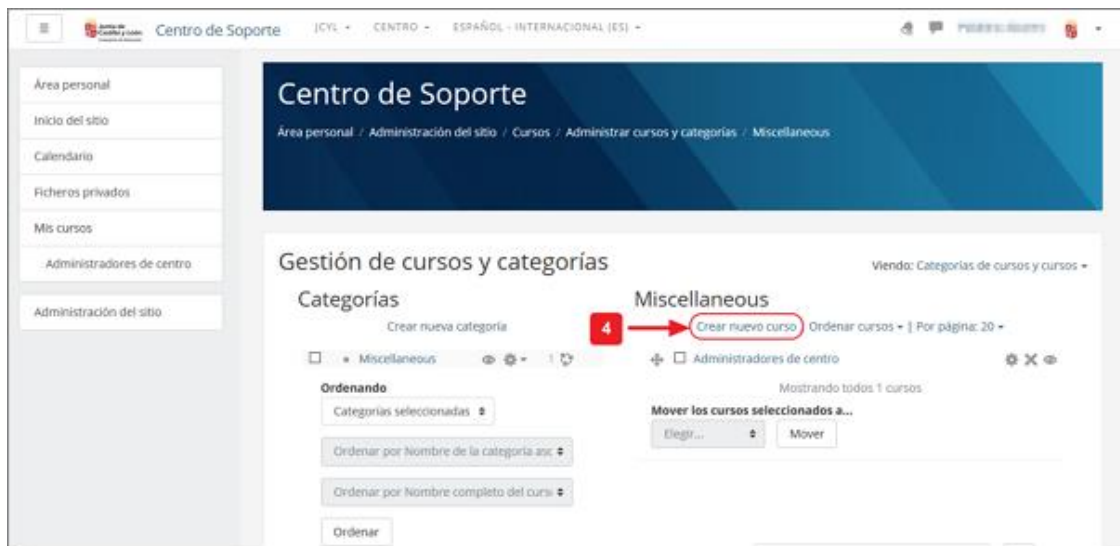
≡ Junta de Castilla y León Centro de Soporte JCYL ▾ CENTRO ▾ ESPAÑOL - INTERNACIONAL (ES) ▾

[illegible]

Área personal
Inicio del sitio
Calendario
Ficheros privados
Mis cursos
Administradores de centro
Administración del sitio

Centro de Soporte

Área personal / Administración del sitio / Cursos / Administrar cursos y categorías / Miscellaneous

Gestión de cursos y categorías

Viendo: Categorías de cursos y cursos ▾

Categorías

Crear nueva categoría

Miscellaneous 1

Ordenando

Categorías seleccionadas

Ordenar por Nombre de la categoría asc

Ordenar por Nombre completo del curso

Ordenar

Miscellaneous

4

Crear nuevo curso Ordenar cursos ▾ | Por página: 20 ▾

Administradores de centro

Mostrando todos 1 cursos

Mover los cursos seleccionados a...

Elegir...

Mover